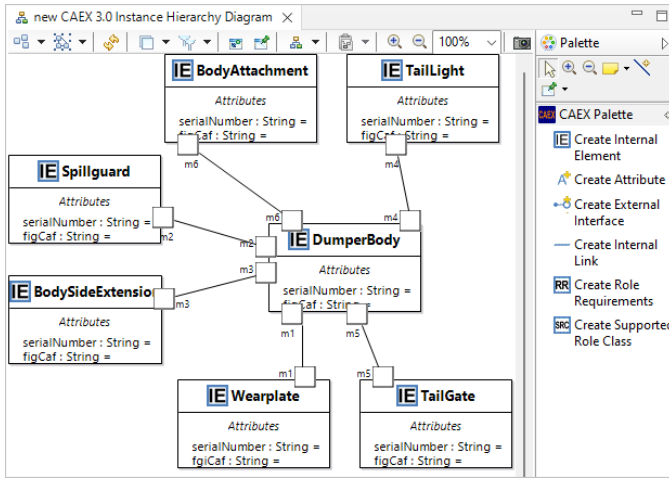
new CAEX 3.0 Instance Hierarchy Diagram ✕

100%

Palette

CAEX Palette

IE Create Internal Element

Create Attribute

Create External Interface

Create Internal Link

RR Create Role Requirements

SRC Create Supported Role Class

IE BodyAttachment
Attributes
serialNumber : String =
figCaf : String =

IE TailLight
Attributes
serialNumber : String =
figCaf : String =

IE Spillguard
Attributes
serialNumber : String =
figCaf : String =

IE BodySideExtension
Attributes
serialNumber : String =
figCaf : String =

IE DumperBody
Attributes
serialNumber : String =
figCaf : String =

IE Wearplate
Attributes
serialNumber : String =
fgiCaf : String =

IE TailGate
Attributes
serialNumber : String =
figCaf : String =

m6
m4
m6
m4
m2
m2
m3
m3
m1
m5
m1
m5